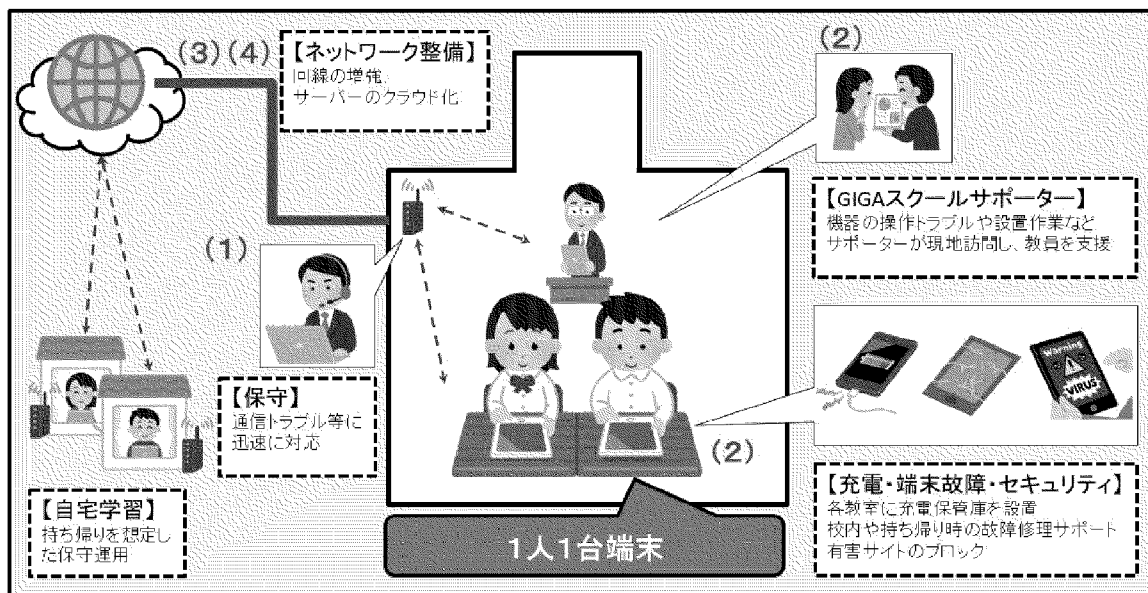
(3)(4)【ネットワーク整備】
回線の増強、
サーバーのクラウド化

(2)

【GIGAスクールサポーター】
機器の操作トラブルや設置作業など
サポーターが現地訪問し、教員を支援

(1)

【保守】
通信トラブル等に
迅速に対応

Warning
VIRUS

(2)

【充電・端末故障・セキュリティ】
各教室に充電保管庫を設置
校内や持ち帰り時の故障修理サポート
有害サイトのブロック

【自宅学習】
持ち帰りを想定した保守運用

1人1台端末